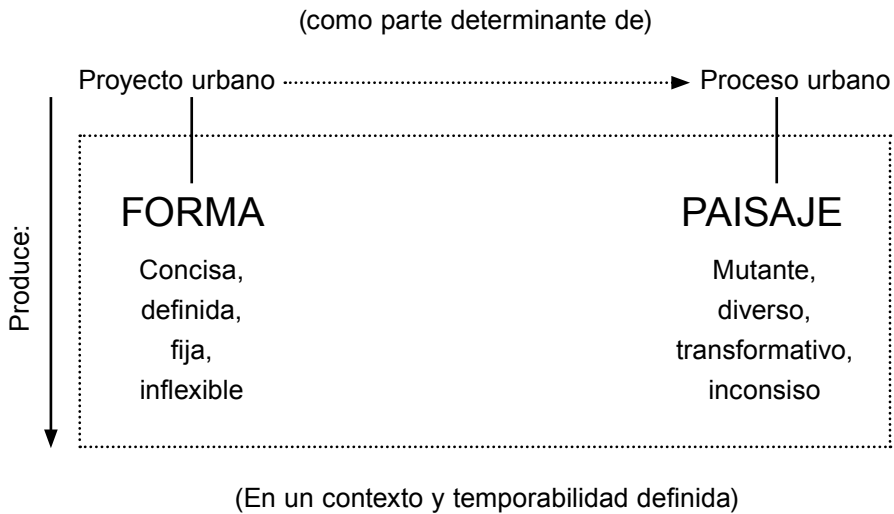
(como parte determinante de)

Proyecto urbano Proceso urbano

Produce:

FORMA

Concisa,
definida,
fija,
inflexible

PAISAJE

Mutante,
diverso,
transformativo,
inconsiso

(En un contexto y temporabilidad definida)